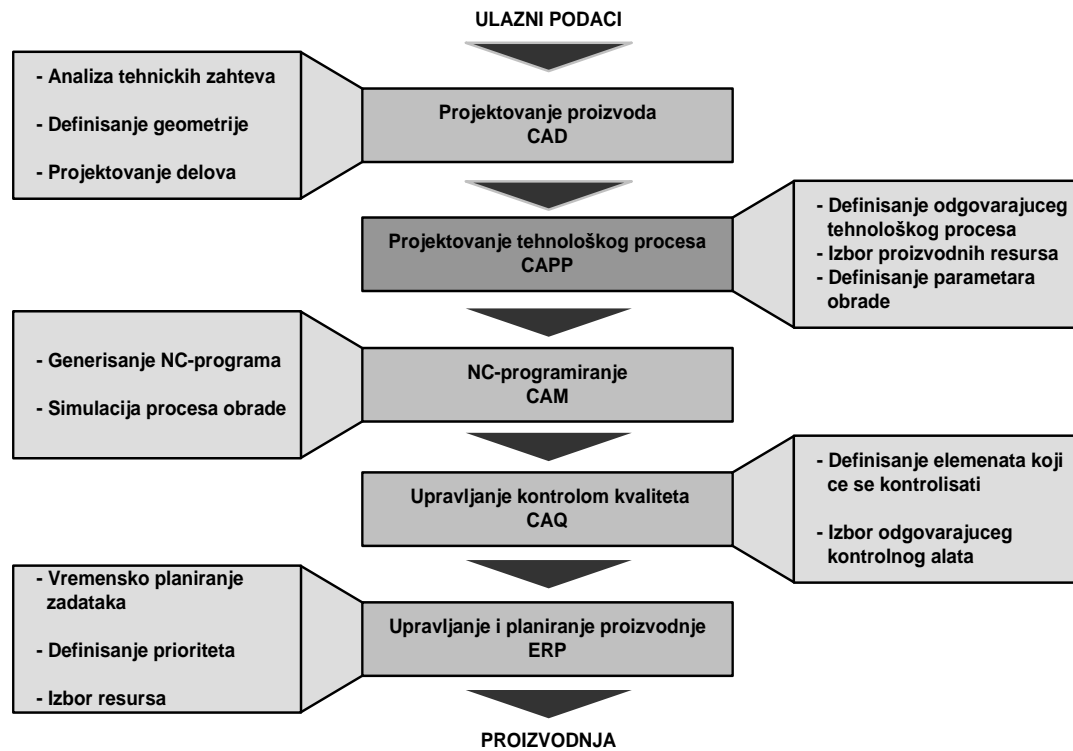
ULAZNI PODACI

- Analiza tehnickih zahteva
- Definisanje geometrije
- Projektovanje delova

Projektovanje proizvoda
CAD

Projektovanje tehnološkog procesa
CAPP

- Definisanje odgovarajuceg tehnološkog procesa
- Izbor proizvodnih resursa
- Definisanje parametara obrade

- Generisanje NC-programa
- Simulacija procesa obrade

NC-programiranje
CAM

Upravljanje kontrolom kvaliteta
CAQ

- Definisanje elemenata koji ce se kontrolisati
- Izbor odgovarajuceg kontrolnog alata

- Vremensko planiranje zadataka
- Definisanje prioriteta
- Izbor resursa

Upravljanje i planiranje proizvodnje
ERP

PROIZVODNJA